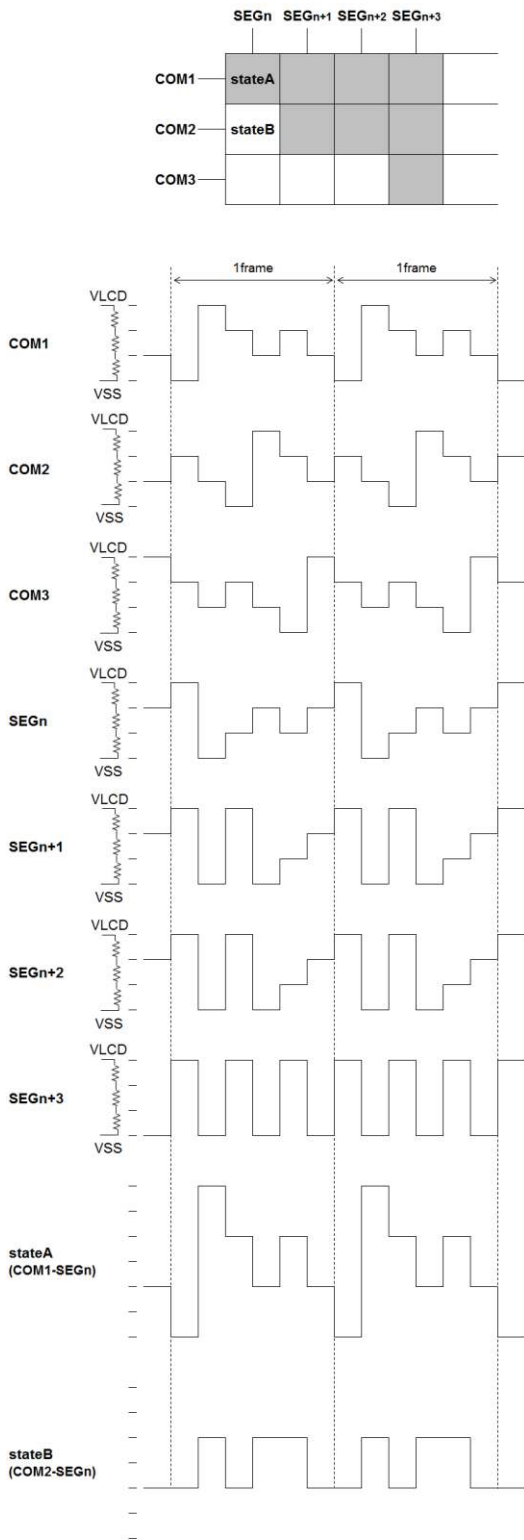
SEGn SEGn+1 SEGn+2 SEGn+3

COM1 stateA

COM2 stateB

COM3

1frame

1frame

VLCD

COM1

VSS

VLCD

COM2

VSS

VLCD

COM3

VSS

VLCD

SEGn

VSS

VLCD

SEGn+1

VSS

VLCD

SEGn+2

VSS

VLCD

SEGn+3

VSS

stateA
(COM1-SEGn)

stateB
(COM2-SEGn)